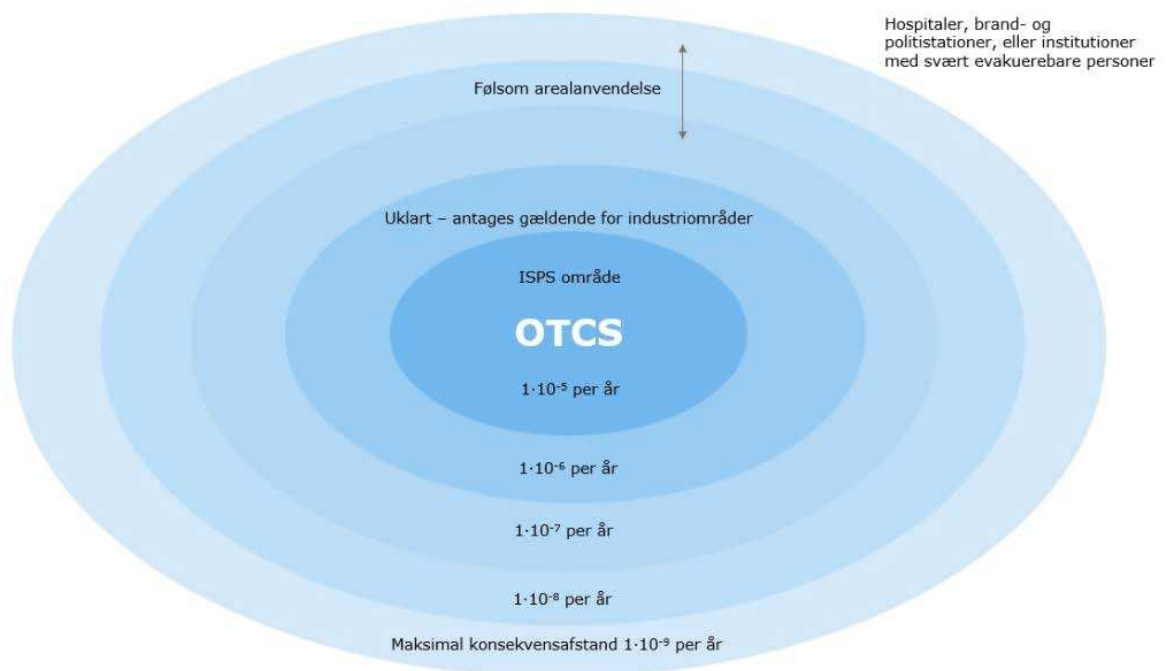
Hospitaler, brand- og politistationer, eller institutioner med svært evakuerebare personer

Følsom arealanvendelse

Uklart – antages gældende for industriområder

ISPS område

OTCS

$1 \cdot 10^{-5}$ per år

$1 \cdot 10^{-6}$ per år

$1 \cdot 10^{-7}$ per år

$1 \cdot 10^{-8}$ per år

Maksimal konsekvensafstand $1 \cdot 10^{-9}$ per år